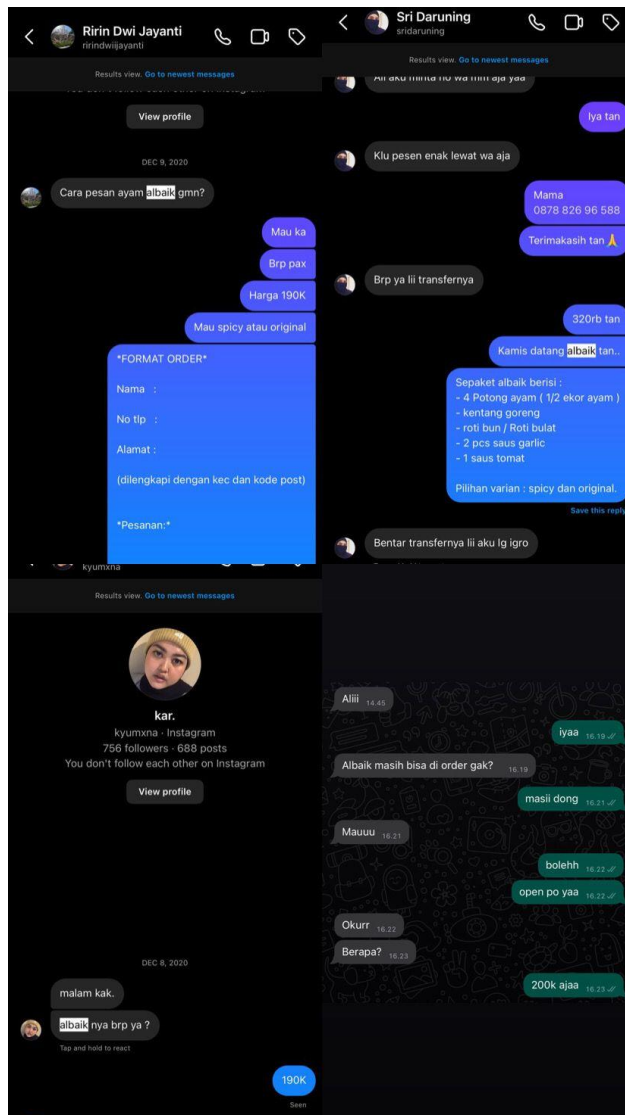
Ririn Dwi Jayanti
ririndwijayanti

Results view. Go to newest messages

View profile

DEC 9, 2020

Cara pesan ayam albaik gmn?

Mau ka

Brp pax

Harga 190K

Mau spicy atau original

*FORMAT ORDER*

Nama :

No tlp :

Alamat :

(dilengkapi dengan kec dan kode post)

*Pesanan:*

Sri Daruning
sridaruning

Results view. Go to newest messages

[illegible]

Iya tan

Klu pesen enak lewat wa aja

Mama
0878 826 96 588

Terimakasih tan 🙏

Brp ya lii transfernya

320rb tan

Kamis datang albaik tan..

Sepaket albaik berisi :
- 4 Potong ayam ( 1/2 ekor ayam )
- kentang goreng
- roti bun / Roti bulat
- 2 pcs saus garlic
- 1 saus tomat

Pilihan varian : spicy dan original.

Save this reply

Bentar transfernya lii aku lg igro

kyumxna

Results view. Go to newest messages

kar.
kyumxna · Instagram
756 followers · 688 posts
You don't follow each other on Instagram

View profile

DEC 8, 2020

malam kak.

albaik nya brp ya ?

Tap and hold to react

190K

Seen

Aliii 14.45

iyaa 16.19

Albaik masih bisa di order gak? 16.19

masii dong 16.21

Mauuu 16.21

bolehh 16.22

open po yaa 16.22

Okurr 16.22

Berapa? 16.23

200k ajaa 16.23